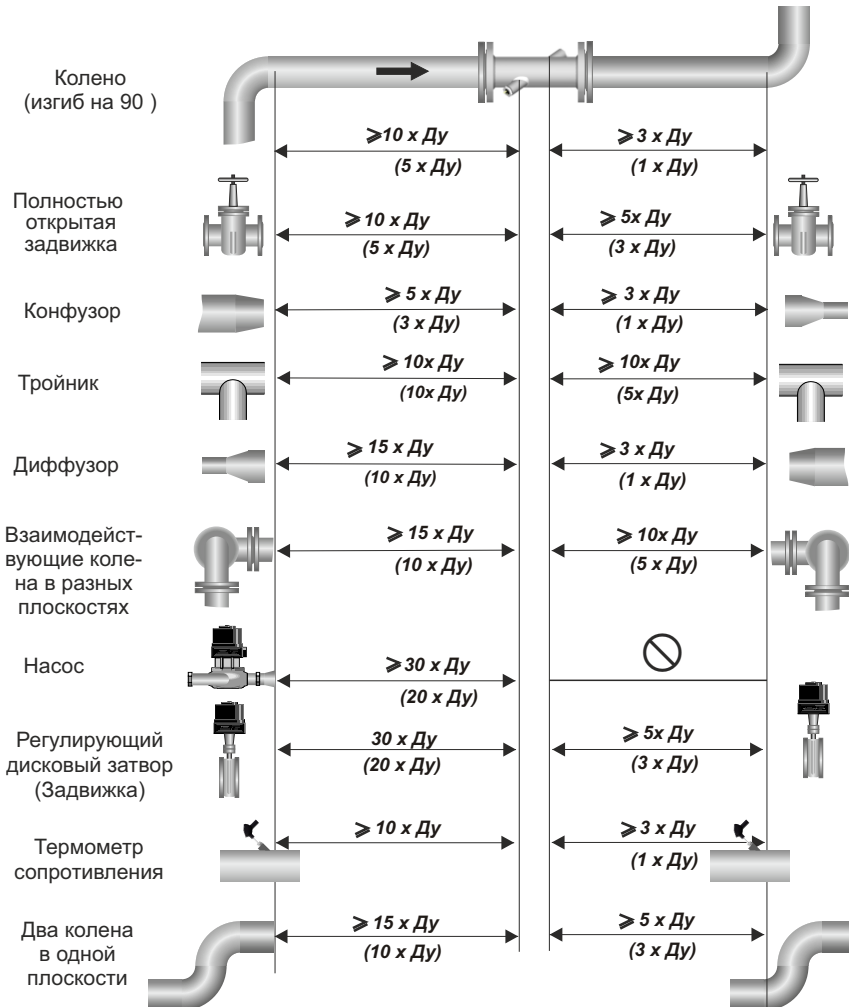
Колено (изгиб на 90 )

$\geqslant$10 x Ду
(5 x Ду)

$\geqslant$3 x Ду
(1 x Ду)

Полностью открытая задвижка

$\geqslant$10 x Ду
(5 x Ду)

$\geqslant$5x Ду
(3 x Ду)

Конфузор

$\geqslant$5 x Ду
(3 x Ду)

$\geqslant$3 x Ду
(1 x Ду)

Тройник

$\geqslant$10x Ду
(10x Ду)

$\geqslant$10x Ду
(5x Ду)

Диффузор

$\geqslant$15 x Ду
(10 x Ду)

$\geqslant$3 x Ду
(1 x Ду)

Взаимодействующие колена в разных плоскостях

$\geqslant$15 x Ду
(10 x Ду)

$\geqslant$10x Ду
(5 x Ду)

Насос

$\geqslant$30 x Ду
(20 x Ду)

Регулирующий дисковый затвор (Задвижка)

30 x Ду
(20 x Ду)

$\geqslant$5x Ду
(3 x Ду)

Термометр сопротивления

$\geqslant$10 x Ду

$\geqslant$3 x Ду
(1 x Ду)

Два колена в одной плоскости

$\geqslant$15 x Ду
(10 x Ду)

$\geqslant$5 x Ду
(3 x Ду)